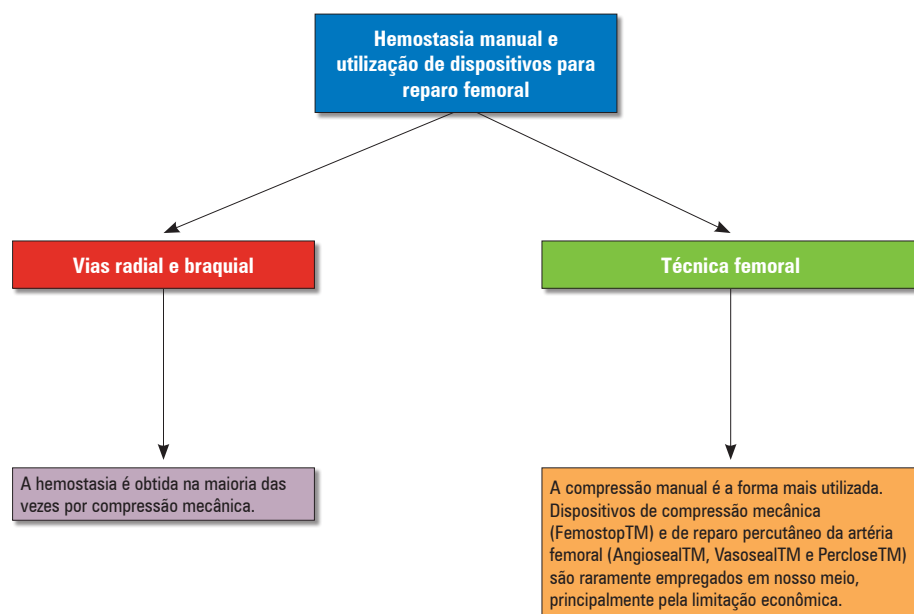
Hemostasia manual e utilização de dispositivos para reparo femoral

Vias radial e braquial

Técnica femoral

A hemostasia é obtida na maioria das vezes por compressão mecânica.

A compressão manual é a forma mais utilizada. Dispositivos de compressão mecânica (FemostopTM) e de reparo percutâneo da artéria femoral (AngiosealTM, VasosealTM e PercloseTM) são raramente empregados em nosso meio, principalmente pela limitação econômica.